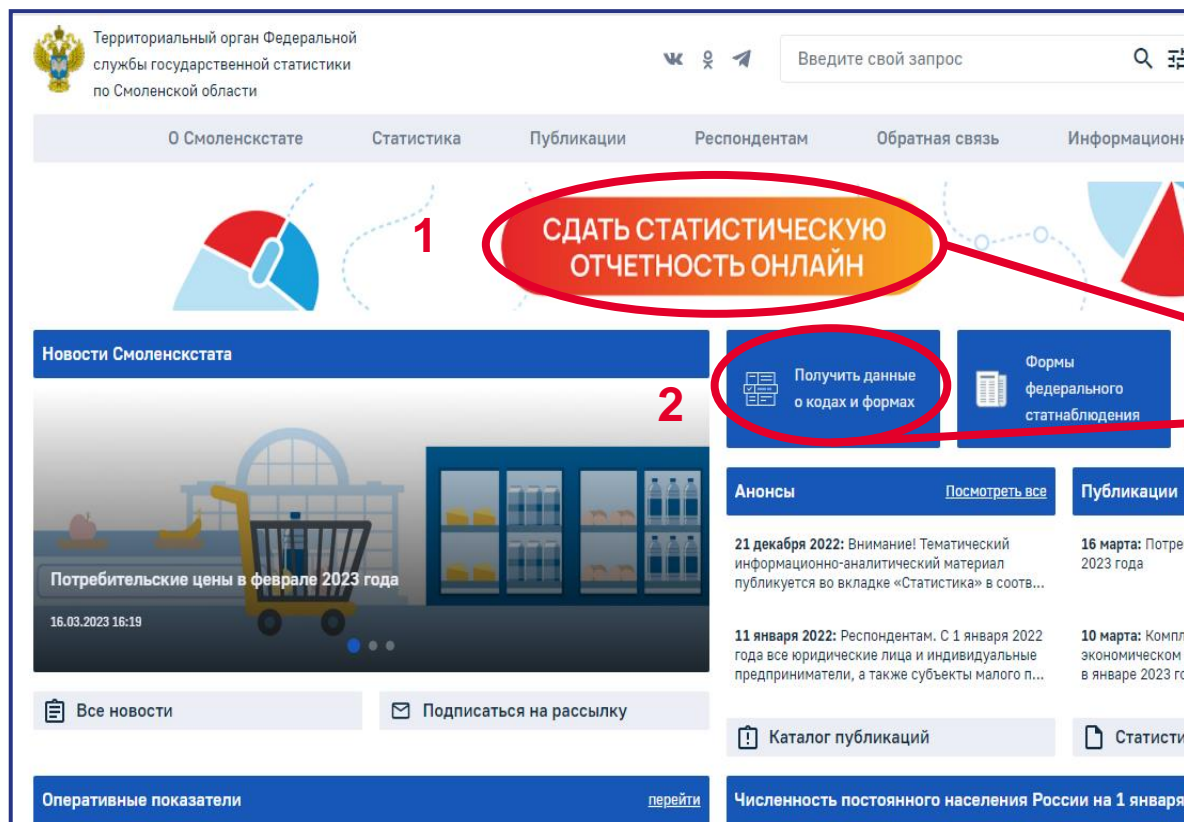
Территориальный орган Федеральной службы государственной статистики по Смоленской области

Введите свой запрос

О Смоленскстате Статистика Публикации Респондентам Обратная связь Информационн

1

СДАТЬ СТАТИСТИЧЕСКУЮ ОТЧЕТНОСТЬ ОНЛАЙН

Новости Смоленскстата

Получить данные о кодах и формах

2

Формы федерального статнаблюдения

Потребительские цены в феврале 2023 года

16.03.2023 16:19

Анонсы

Посмотреть все

21 декабря 2022: Внимание! Тематический информационно-аналитический материал публикуется во вкладке «Статистика» в соотв...

11 января 2022: Респондентам. С 1 января 2022 года все юридические лица и индивидуальные предприниматели, а также субъекты малого п...

Публикации

16 марта: Потре 2023 года

10 марта: Компл экономическом в январе 2023 го

Все новости

Подписаться на рассылку

Каталог публикаций

Статисти

Оперативные показатели

перейти

Численность постоянного населения России на 1 января